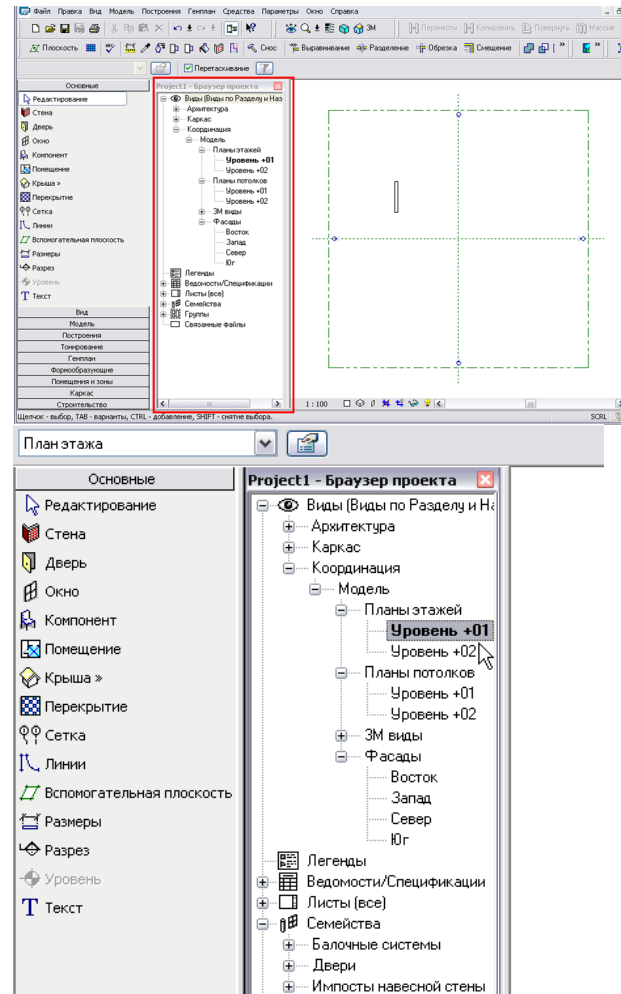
Файл Правка Вид Модель Построения Генплан Средства Параметры Окно Справка

3M

Перенести Копировать Повернуть Массив

Плоскость Снос Выравнивание Разделение Обрезка Смещение

Перетаскивание

Основные
Редактирование
Стена
Дверь
Окно
Компонент
Помещение
Крыша »
Перекрытие
Сетка
Линии
Вспомогательная плоскость
Размеры
Разрез
Уровень
Текст
Вид
Модель
Построения
Тонирование
Генплан
Формообразующие
Помещения и зоны
Каркас
Строительство

Project1 - Браузер проекта
Виды (Виды по Разделу и На
Архитектура
Каркас
Координация
Модель
Планы этажей
Уровень +01
Уровень +02
Планы потолков
Уровень +01
Уровень +02
3М виды
Фасады
Восток
Запад
Север
Юг
Легенды
Ведомости/Спецификации
Листы (все)
Семейства
Группы
Связанные файлы

1 : 100

Щелчок - выбор, TAB - варианты, CTRL - добавление, SHIFT - снятие выбора.

SCRL

План этажа

Основные
Редактирование
Стена
Дверь
Окно
Компонент
Помещение
Крыша »
Перекрытие
Сетка
Линии
Вспомогательная плоскость
Размеры
Разрез
Уровень
Текст

Project1 - Браузер проекта
Виды (Виды по Разделу и На
Архитектура
Каркас
Координация
Модель
Планы этажей
Уровень +01
Уровень +02
Планы потолков
Уровень +01
Уровень +02
3М виды
Фасады
Восток
Запад
Север
Юг
Легенды
Ведомости/Спецификации
Листы (все)
Семейства
Балочные системы
Двери
Импосты навесной стены